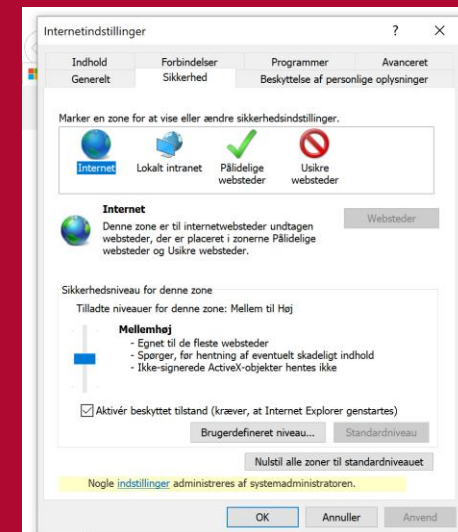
Internetindstillinger ? X

Indhold Forbindelser Programmer Avanceret
Generelt Sikkerhed Beskyttelse af personlige oplysninger

Marker en zone for at vise eller ændre sikkerhedsindstillinger.

Internet Lokalt intranet Pålidelige websteder Usikre websteder

Internet
Denne zone er til internetwebsteder undtagen websteder, der er placeret i zonerne Pålidelige websteder og Usikre websteder.

Websteder

Sikkerhedsniveau for denne zone
Tilladte niveauer for denne zone: Mellem til Høj

Mellemhøj
- Egnet til de fleste websteder
- Spørger, før hentning af eventuelt skadeligt indhold
- Ikke-signerede ActiveX-objekter hentes ikke

Aktivér beskyttet tilstand (kræver, at Internet Explorer genstartes)

Brugerdefineret niveau... Standardniveau

Nulstil alle zoner til standardniveauet

Nogle indstillinger administreres af systemadministratoren.

OK Annuller Anvend